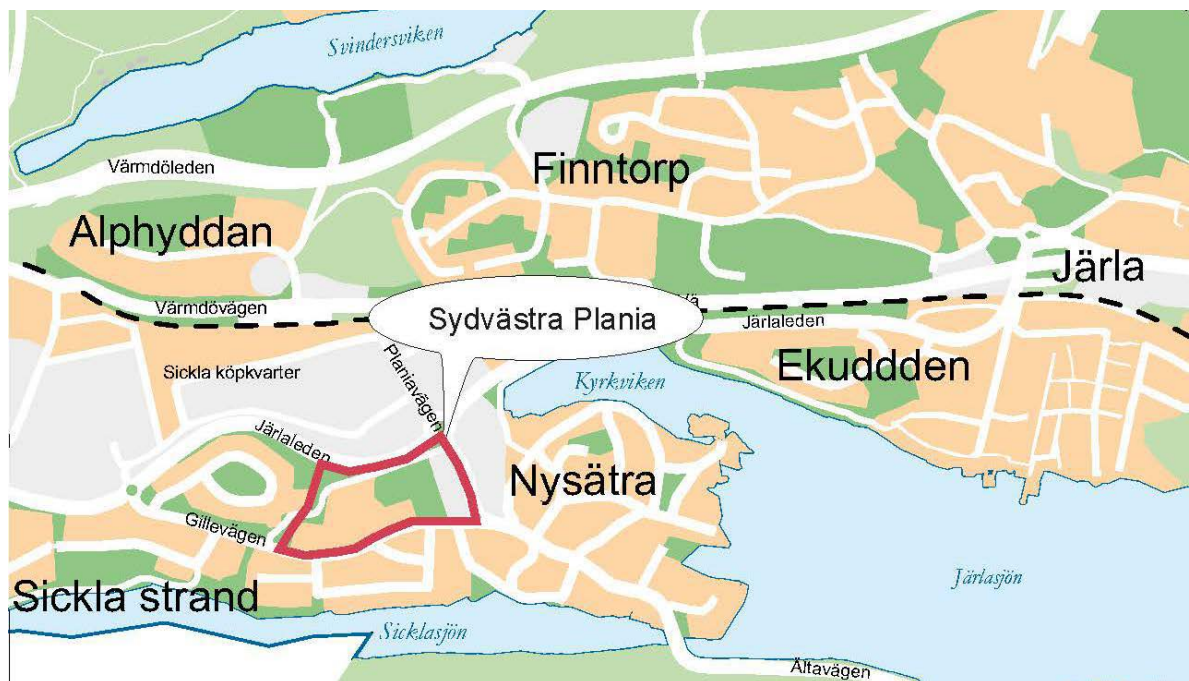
Svindersviken

Värmdöleden

Finntorp

Alphyddan

Järla

Värmdövägen

Sydvästra Plania

Järlaleden

Sickla köpkvarter

Planiavägen

Kyrkviken

Ekuddden

Järlaleden

Nysätra

Gillevägen

Järlasjön

Sickla strand

Sicklasjön

Altavägen